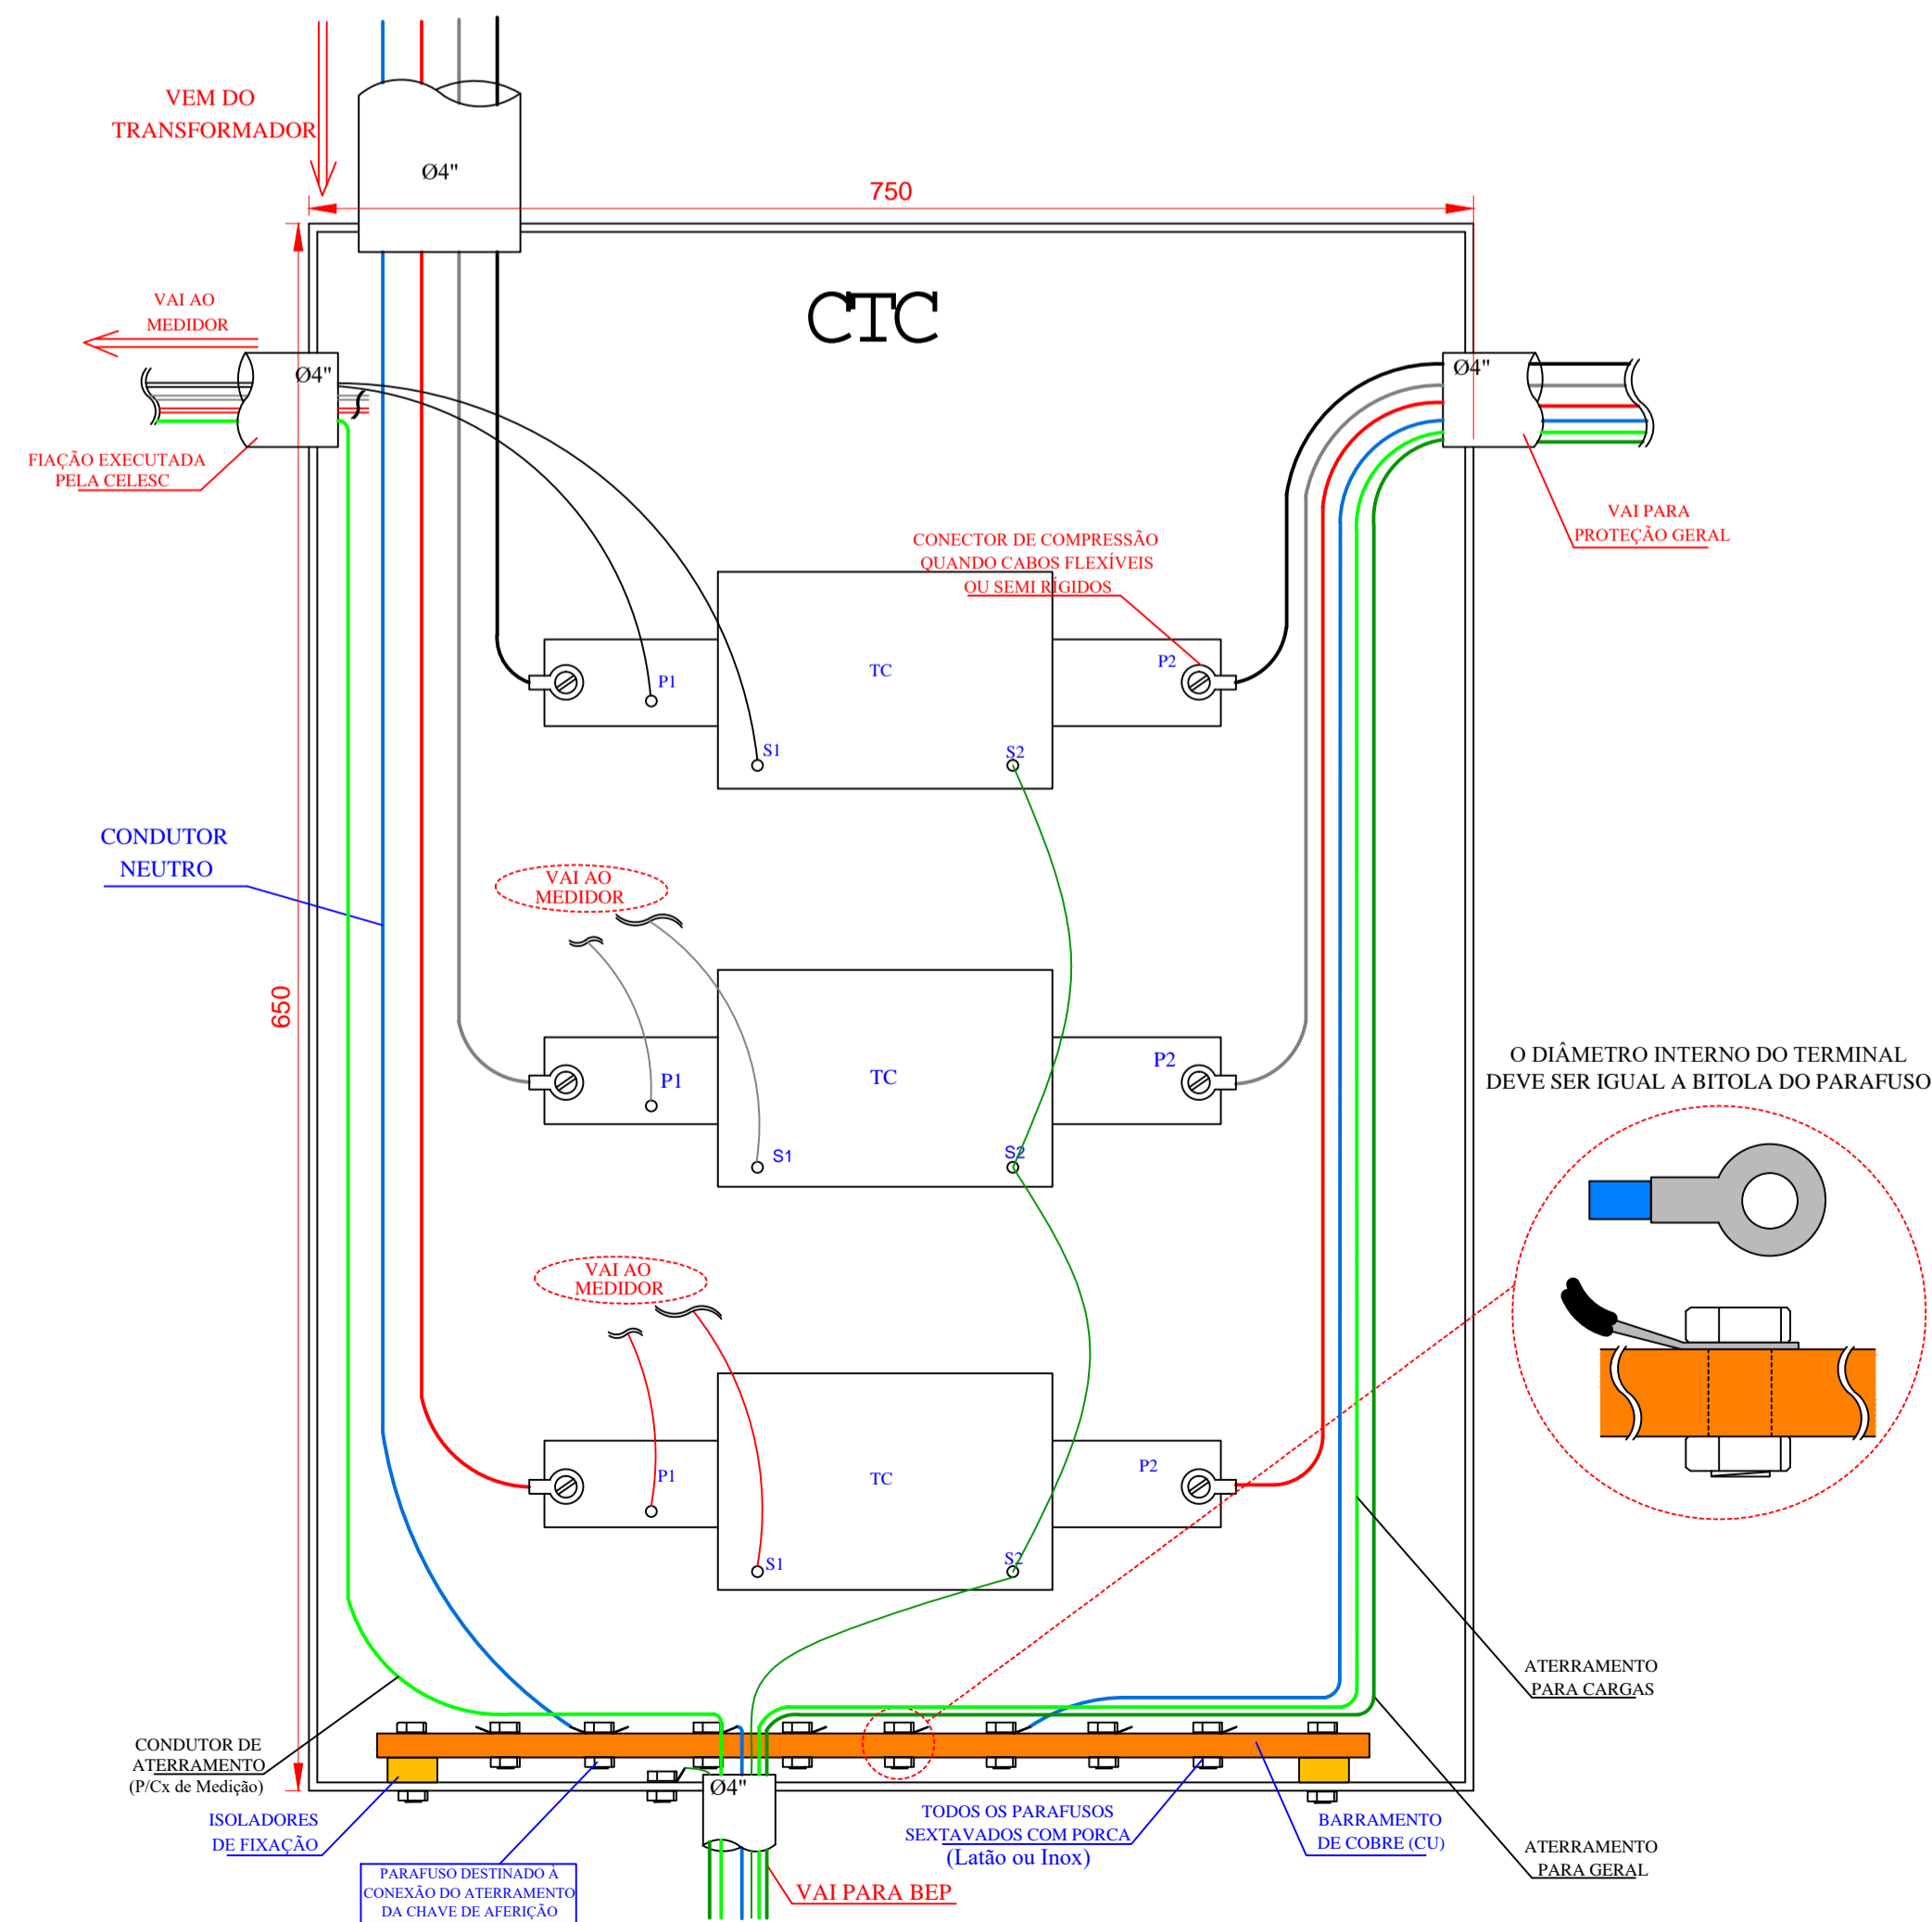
VEM DO
TRANSFORMADOR

Ø4"

750

CTC

VAI AO
MEDIDOR

Ø4"

FIAÇÃO EXECUTADA
PELA CELESC

Ø4"

VAI PARA
PROTEÇÃO GERAL

CONECTOR DE COMPRESSÃO
QUANDO CABOS FLEXÍVEIS
OU SEMI RÍGIDOS

TC
P1
P2
S1
S2

CONDUTOR
NEUTRO

VAI AO
MEDIDOR

650

TC
P1
P2
S1
S2

O DIÂMETRO INTERNO DO TERMINAL
DEVE SER IGUAL A BITOLA DO PARAFUSO

VAI AO
MEDIDOR

TC
P1
P2
S1
S2

ATERRAMENTO
PARA CARGAS

CONDUTOR DE
ATERRAMENTO
(P/Cx de Medição)

Ø4"

ISOLADORES
DE FIXAÇÃO

PARAFUSO DESTINADO À
CONEXÃO DO ATERRAMENTO
DA CHAVE DE AFERIÇÃO

TODOS OS PARAFUSOS
SEXTAVADOS COM PORCA
(Latão ou Inox)

VAI PARA BEP

BARRAMENTO
DE COBRE (CU)

ATERRAMENTO
PARA GERAL